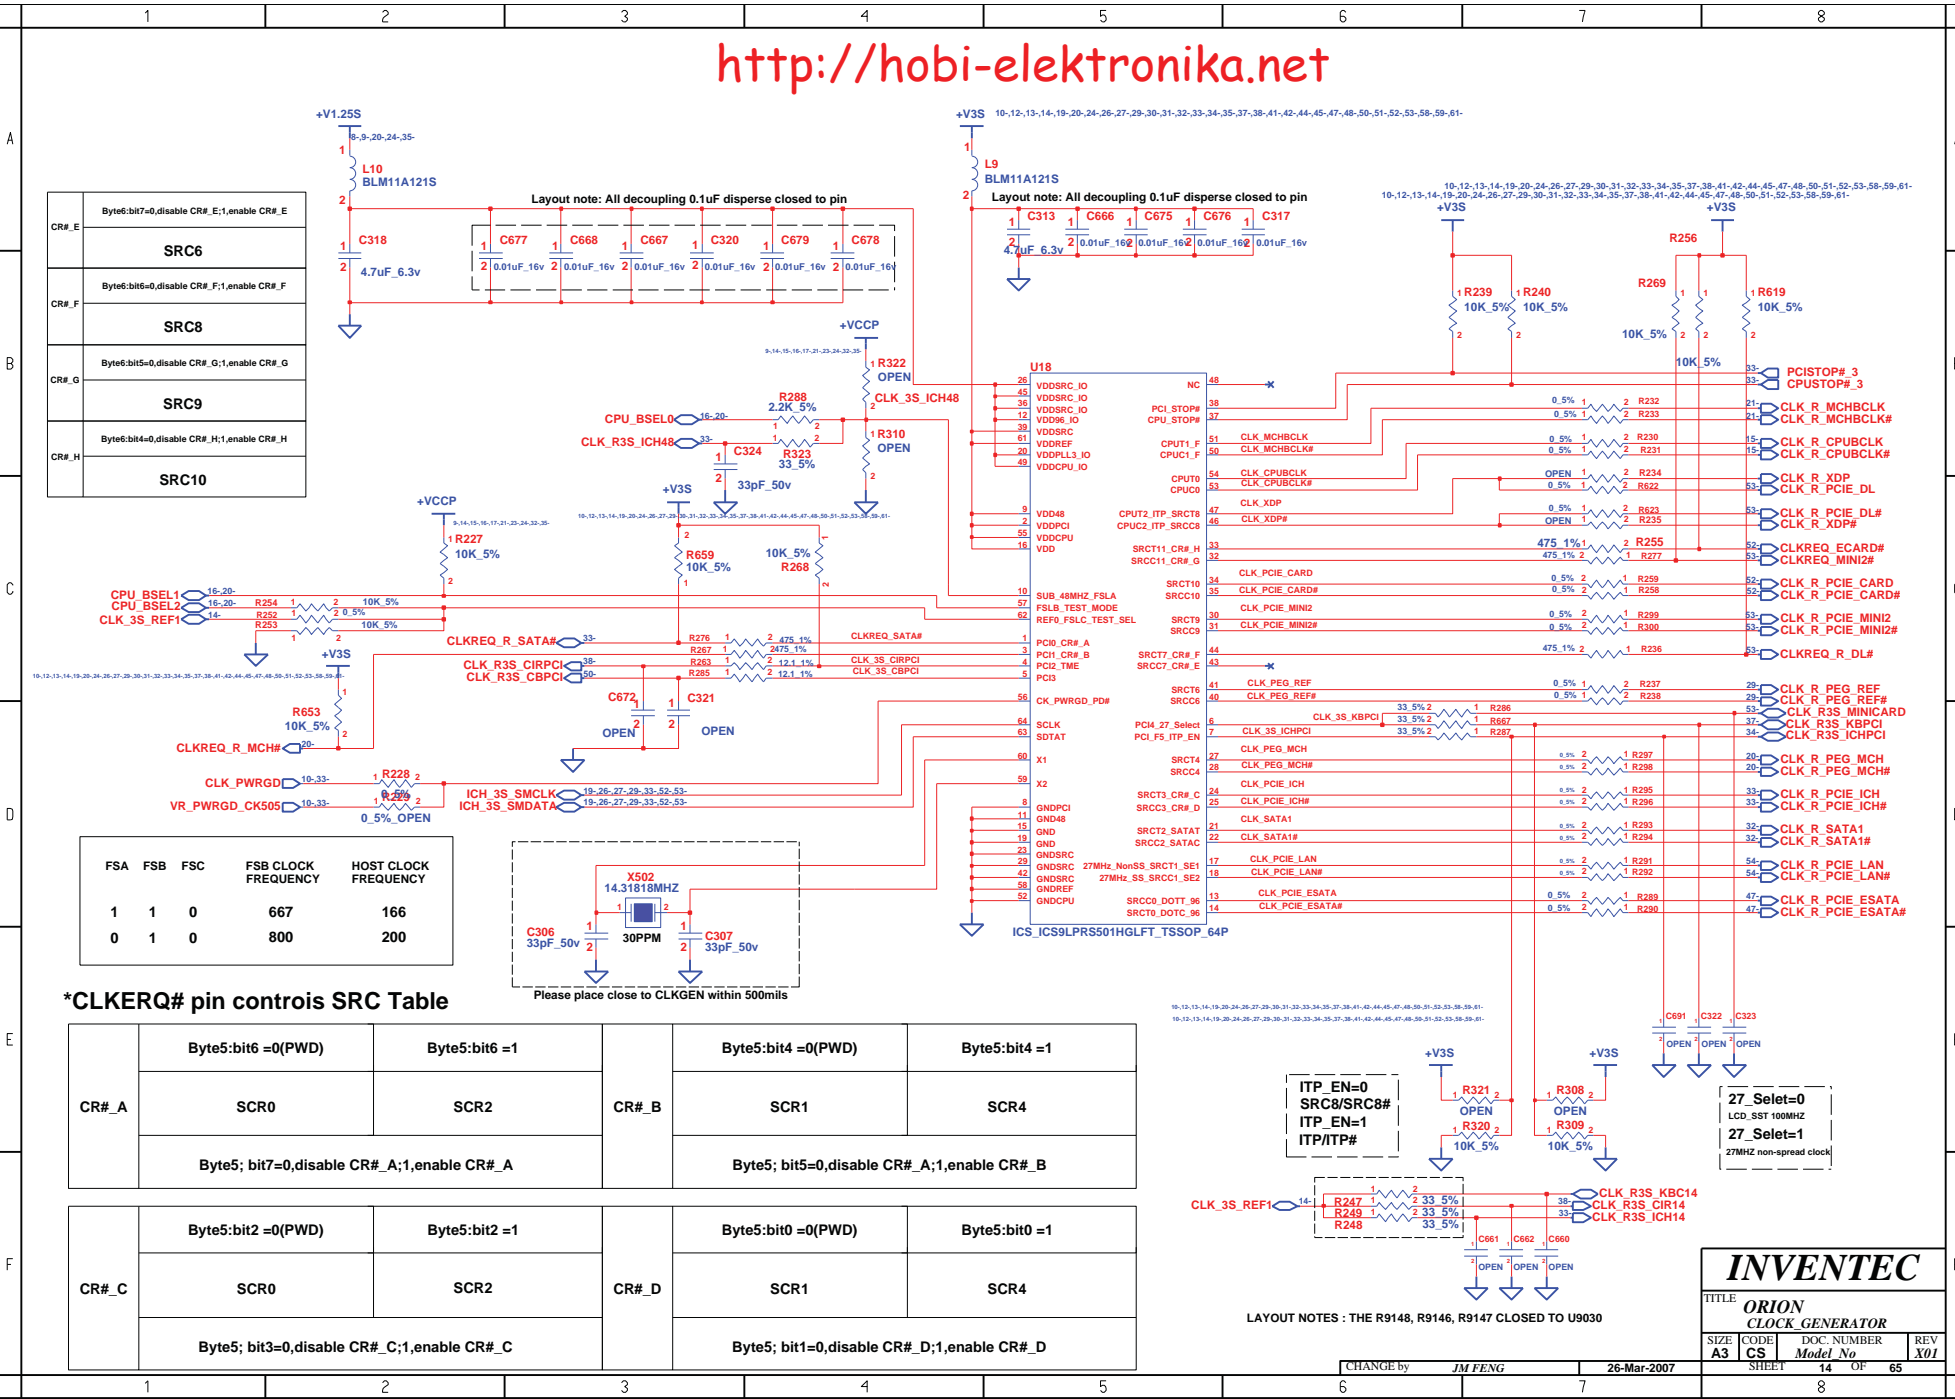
http://hobi-elektronika.net

+V1.25S
L10
BLM11A121S
C318
4.7uF_6.3v
Layout note: All decoupling 0.1uF disperse closed to pin
C677 C668 C667 C320 C679 C678
0.01uF_16v

+V3S
L9
BLM11A121S
Layout note: All decoupling 0.1uF disperse closed to pin
C313 C666 C675 C676 C317
4.7uF_6.3v
0.01uF_16v

| CR#_E | Byte6:bit7=0,disable CR#_E;1,enable CR#_E |
|---|---|
| | SRC6 |
| CR#_F | Byte6:bit6=0,disable CR#_F;1,enable CR#_F |
| | SRC8 |
| CR#_G | Byte6:bit5=0,disable CR#_G;1,enable CR#_G |
| | SRC9 |
| CR#_H | Byte6:bit4=0,disable CR#_H;1,enable CR#_H |
| | SRC10 |

+VCCP
R322 OPEN
CLK_3S_ICH48
R288 2.2K_5%
CPU_BSEL0
CLK_R3S_ICH48
C324
R323 33_5%
33pF_50v
R310 OPEN
U18
VDDSRC_IO VDDSRC_IO VDDSRC_IO VDD96_IO VDDSRC VDDREF VDDPLL3_IO VDDCPU_IO
VDD48 VDDPCI VDDCPU VDD
SUB_48MFZ_FSLA FSLB_TEST_MODE REF0_FSLC_TEST_SEL
PCI0_CR#_A PCI1_CR#_B PCI2_TME PCI3
CK_PWRGD_PD#
SCLK SDATA
X1 X2
GNDPCI GND48 GND GND GNDSRC GNDSRC GNDSRC GNDREF GNDCPU
NC
PCI_STOP# CPU_STOP#
CPUT1_F CPUC1_F
CPUT0 CPUC0
CPUT2_ITP_SRCT8 CPUC2_ITP_SRCC8
SRCT11_CR#_H SRCC11_CR#_G
SRCT10 SRCC10
SRCT9 SRCC9
SRCT7_CR#_F SRCC7_CR#_E
SRCT6 SRCC6
PCI4_27_Select PCI_F5_ITP_EN
SRCT4 SRCC4
SRCT3_CR#_C SRCC3_CR#_D
SRCT2_SATAT SRCC2_SATAC
27MHz_NonSS_SRCT1_SE1 27MHz_SS_SRCC1_SE2
SRCC0_DOTT_96 SRCT0_DOTC_96
ICS_ICS9LPRS501HGLFT_TSSOP_64P

+VCCP
R227 10K_5%
+V3S
R659 10K_5%
10K_5% R268
CPU_BSEL1 CPU_BSEL2 CLK_3S_REF1
R254 R252 R253
10K_5% 0_5% 10K_5%
CLKREQ_R_SATA#
CLK_R3S_CIRPCI CLK_R3S_CBPCI
R276 R267 R263 R285
475_1% 475_1% 12.1_1% 12.1_1%
CLKREQ_SATA# CLK_3S_CIRPCI CLK_3S_CBPCI
+V3S
R653 10K_5%
CLKREQ_R_MCH#
C672 OPEN C321 OPEN
CLK_PWRGD VR_PWRGD_CK505
R228 R229 0_5%_OPEN
ICH_3S_SMCLK ICH_3S_SMDATA

| FSA | FSB | FSC | FSB CLOCK FREQUENCY | HOST CLOCK FREQUENCY |
|---|---|---|---|---|
| 1 | 1 | 0 | 667 | 166 |
| 0 | 1 | 0 | 800 | 200 |

X502 14.31818MHZ
C306 33pF_50v 30PPM C307 33pF_50v
Please place close to CLKGEN within 500mils

+V3S +V3S
R239 10K_5% R240 10K_5%
R256 R269 10K_5% 10K_5% R619 10K_5%
PCISTOP#_3 CPUSTOP#_3
CLK_MCHBCLK CLK_MCHBCLK#
CLK_CPUBCLK CLK_CPUBCLK#
CLK_XDP CLK_XDP#
CLK_PCIE_CARD CLK_PCIE_CARD#
CLK_PCIE_MINI2 CLK_PCIE_MINI2#
CLK_PEG_REF CLK_PEG_REF#
CLK_3S_KBPCI CLK_3S_ICHPCI
CLK_PEG_MCH CLK_PEG_MCH#
CLK_PCIE_ICH CLK_PCIE_ICH#
CLK_SATA1 CLK_SATA1#
CLK_PCIE_LAN CLK_PCIE_LAN#
CLK_PCIE_ESATA CLK_PCIE_ESATA#
R232 R233 R230 R231 R234 R622 R623 R235 R255 R277 R259 R258 R299 R300 R236 R237 R238 R286 R667 R287 R297 R298 R295 R296 R293 R294 R291 R292 R289 R290
CLK_R_MCHBCLK CLK_R_MCHBCLK#
CLK_R_CPUBCLK CLK_R_CPUBCLK#
CLK_R_XDP CLK_R_PCIE_DL
CLK_R_PCIE_DL# CLK_R_XDP#
CLKREQ_ECARD# CLKREQ_MINI2#
CLK_R_PCIE_CARD CLK_R_PCIE_CARD#
CLK_R_PCIE_MINI2 CLK_R_PCIE_MINI2#
CLKREQ_R_DL#
CLK_R_PEG_REF CLK_R_PEG_REF#
CLK_R3S_MINICARD CLK_R3S_KBPCI CLK_R3S_ICHPCI
CLK_R_PEG_MCH CLK_R_PEG_MCH#
CLK_R_PCIE_ICH CLK_R_PCIE_ICH#
CLK_R_SATA1 CLK_R_SATA1#
CLK_R_PCIE_LAN CLK_R_PCIE_LAN#
CLK_R_PCIE_ESATA CLK_R_PCIE_ESATA#

*CLKERQ# pin controis SRC Table

| CR#_A | Byte5:bit6 =0(PWD) | Byte5:bit6 =1 | CR#_B | Byte5:bit4 =0(PWD) | Byte5:bit4 =1 |
|---|---|---|---|---|---|
| | SCR0 | SCR2 | | SCR1 | SCR4 |
| | Byte5; bit7=0,disable CR#_A;1,enable CR#_A | | | Byte5; bit5=0,disable CR#_A;1,enable CR#_B | |

| CR#_C | Byte5:bit2 =0(PWD) | Byte5:bit2 =1 | CR#_D | Byte5:bit0 =0(PWD) | Byte5:bit0 =1 |
|---|---|---|---|---|---|
| | SCR0 | SCR2 | | SCR1 | SCR4 |
| | Byte5; bit3=0,disable CR#_C;1,enable CR#_C | | | Byte5; bit1=0,disable CR#_D;1,enable CR#_D | |

ITP_EN=0 SRC8/SRC8# ITP_EN=1 ITP/ITP#
+V3S R321 OPEN R320 10K_5%
+V3S R308 OPEN R309 10K_5%
C691 C322 C323 OPEN OPEN OPEN
27_Selet=0 LCD_SST 100MHZ
27_Selet=1 27MHZ non-spread clock
CLK_3S_REF1
R247 R249 R248 33_5% 33_5% 33_5%
CLK_R3S_KBC14 CLK_R3S_CIR14 CLK_R3S_ICH14
C661 C662 C660 OPEN OPEN OPEN
LAYOUT NOTES : THE R9148, R9146, R9147 CLOSED TO U9030

INVENTEC
TITLE ORION CLOCK_GENERATOR
SIZE A3 CODE CS DOC. NUMBER Model_No REV X01
CHANGE by JM FENG 26-Mar-2007 SHEET 14 OF 65